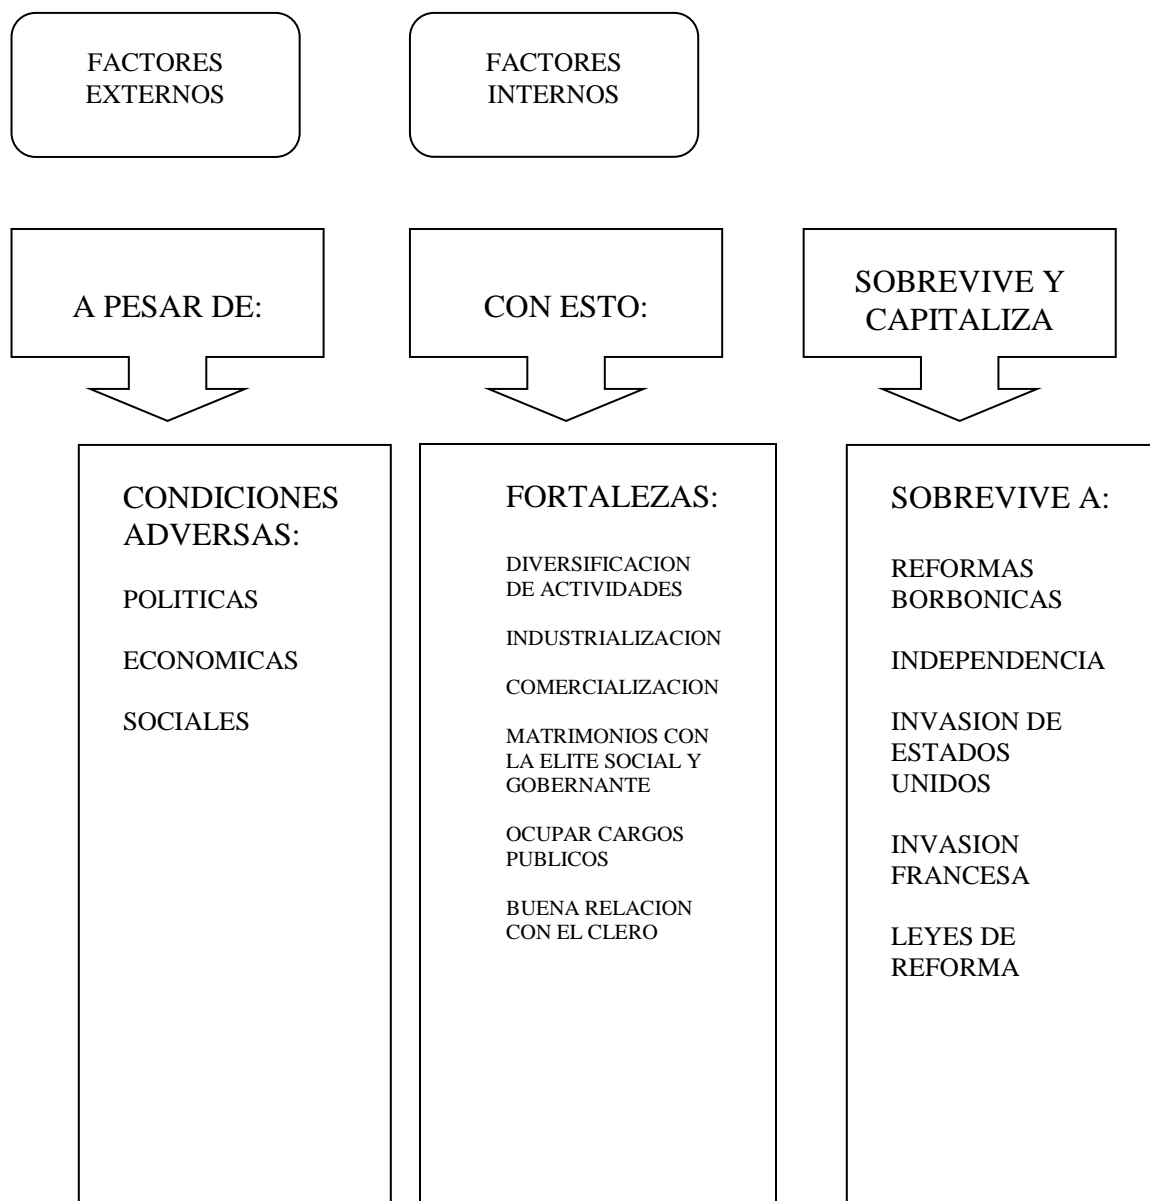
FACTORES EXTERNOS

FACTORES INTERNOS

A PESAR DE:

CON ESTO:

SOBREVIVE Y CAPITALIZA

CONDICIONES ADVERSAS:

POLITICAS

ECONOMICAS

SOCIALES

FORTALEZAS:

DIVERSIFICACION DE ACTIVIDADES

INDUSTRIALIZACION

COMERCIALIZACION

MATRIMONIOS CON LA ELITE SOCIAL Y GOBERNANTE

OCUPAR CARGOS PUBLICOS

BUENA RELACION CON EL CLERO

SOBREVIVE A:

REFORMAS BORBONICAS

INDEPENDENCIA

INVASION DE ESTADOS UNIDOS

INVASION FRANCESA

LEYES DE REFORMA